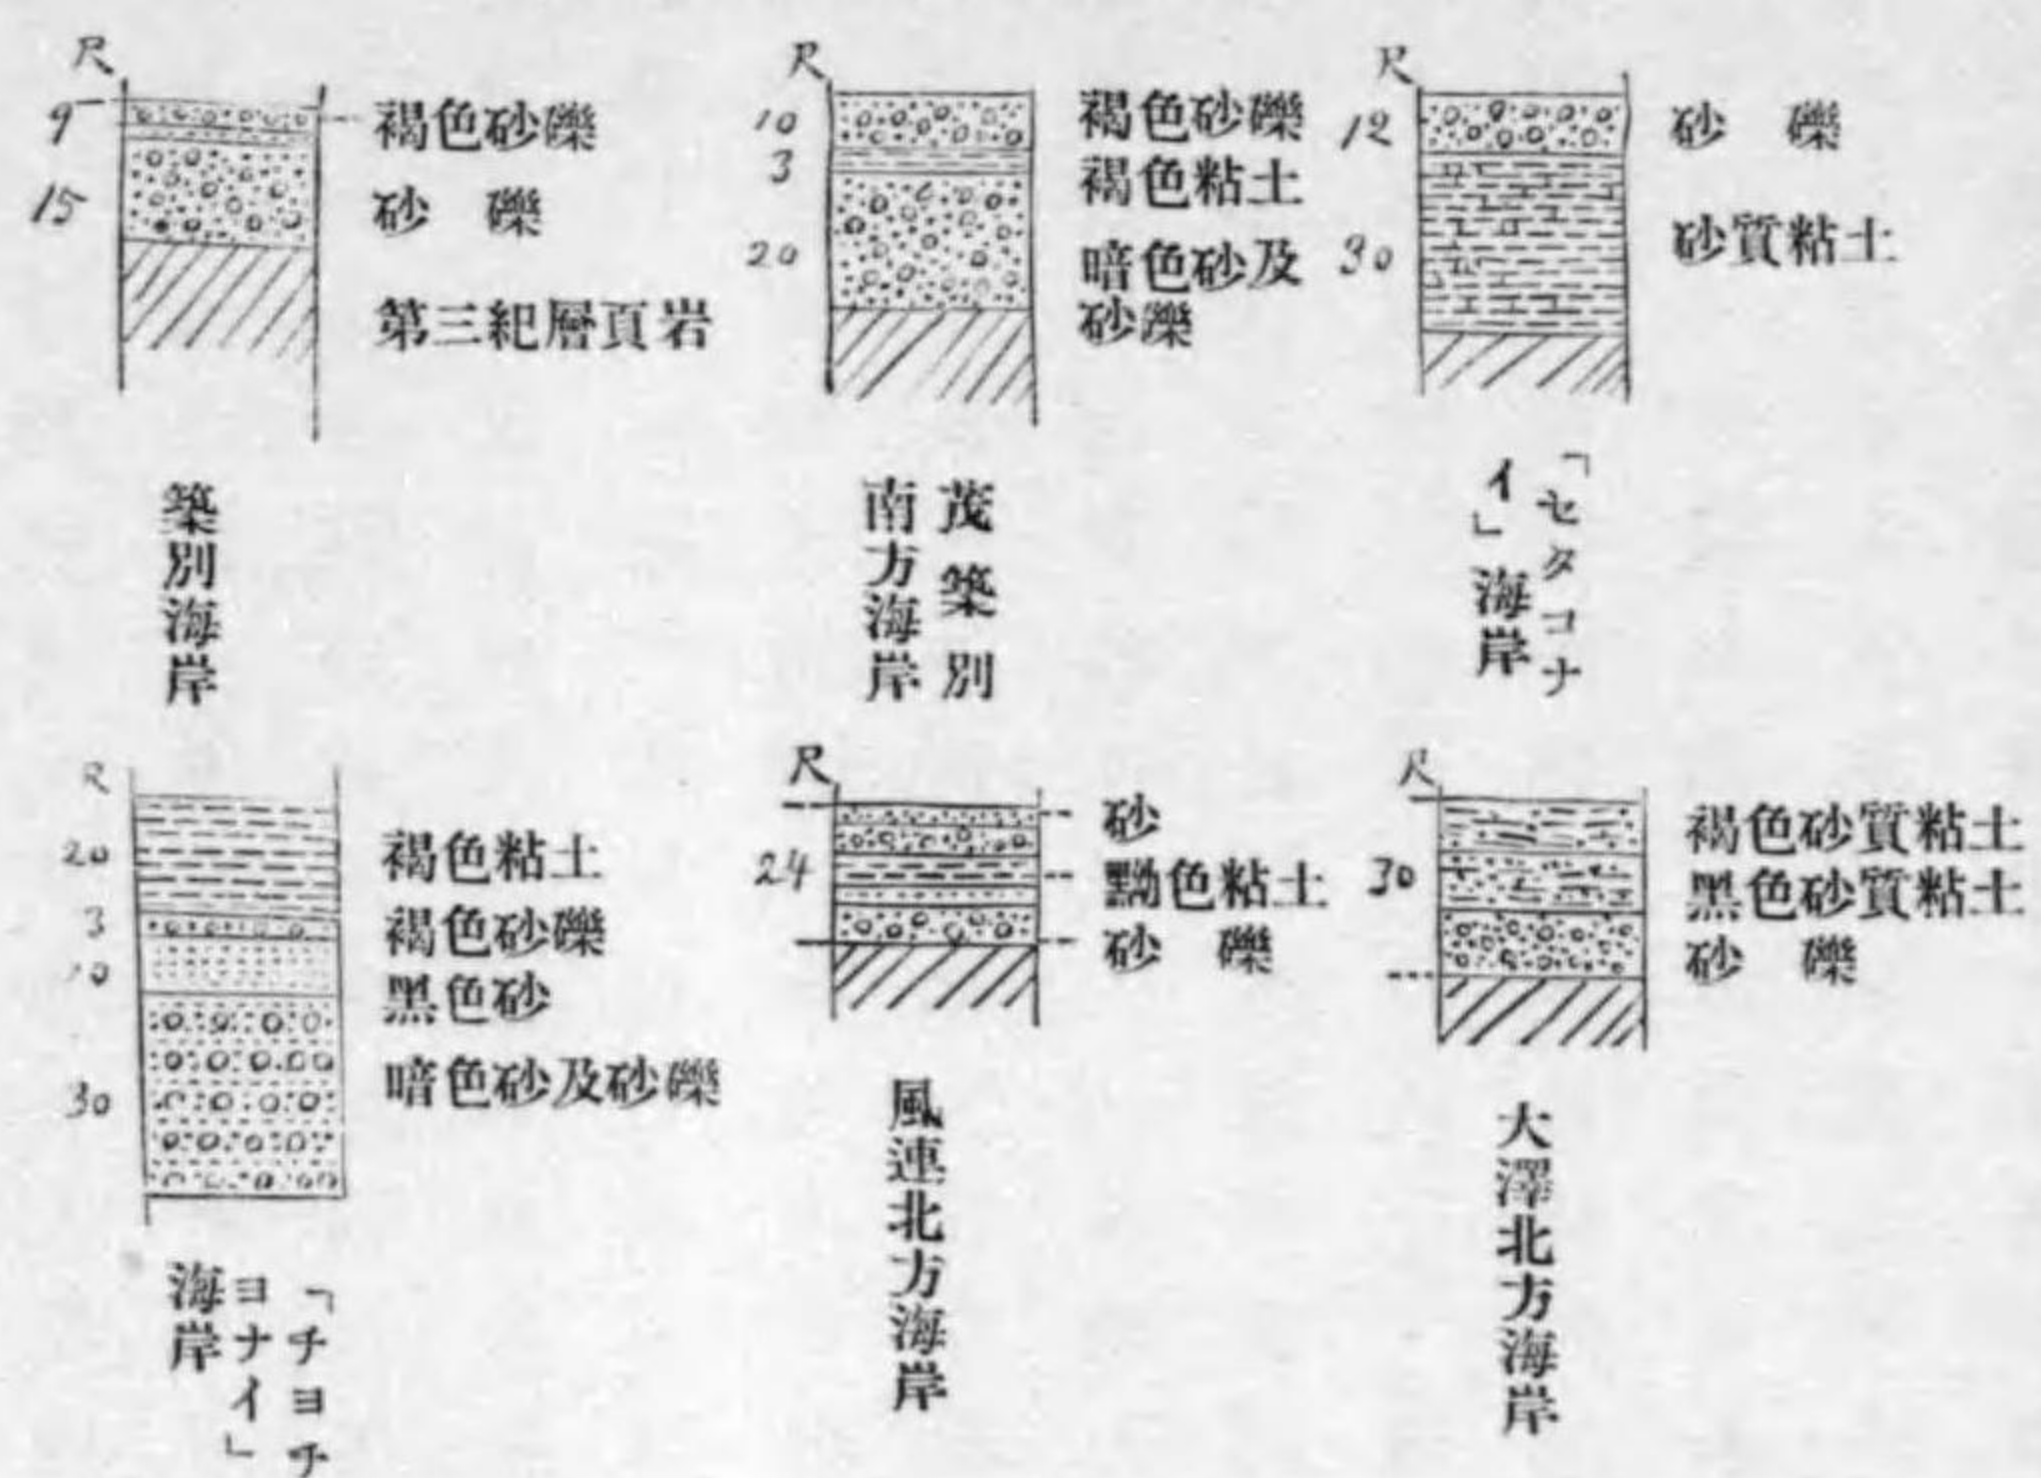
尺
9
15
褐色砂礫
砂 礫
第三紀層頁岩

築別海岸

尺
10
3
20
褐色砂礫
褐色粘土
暗色砂及砂礫

茂築別南方海岸

尺
12
30
砂 礫
砂質粘土

「セタコナイ」海岸

尺
20
3
10
30
褐色粘土
褐色砂礫
黑色砂
暗色砂及砂礫

「チヨチヨナイ」海岸

尺
24
砂
黝色粘土
砂 礫

風連北方海岸

尺
30
褐色砂質粘土
黑色砂質粘土
砂 礫

大澤北方海岸